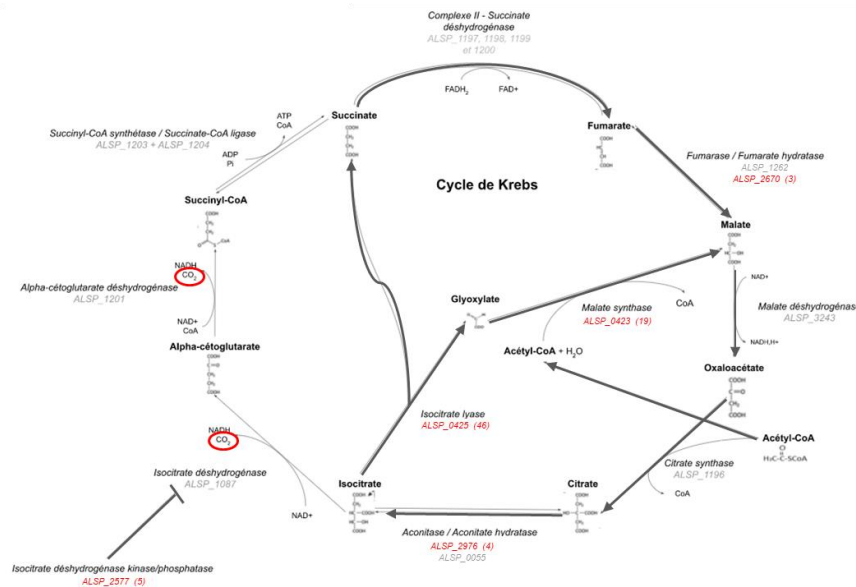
Complexe II - Succinate déshydrogénase
ALSP_1197, 1198, 1199 et 1200

FADH$_2$
FAD+

Succinate
Fumarate

ATP
CoA
Succinyl-CoA synthétase / Succinate-CoA ligase
ALSP_1203 + ALSP_1204
ADP
Pi

Fumarase / Fumarate hydratase
ALSP_1262
ALSP_2670 (3)

Cycle de Krebs

Succinyl-CoA

Malate

NADH
CO$_2$
Alpha-cétoglutarate déshydrogénase
ALSP_1201

NAD+

Glyoxylate
Malate synthase
ALSP_0423 (19)
CoA

Malate déshydrogénas
ALSP_3243

NAD+
CoA

Alpha-cétoglutarate

NADH,H+

Acétyl-CoA + H$_2$O

Oxaloacétate

Isocitrate lyase
ALSP_0425 (46)

NADH
CO$_2$

Acétyl-CoA
H$_3$C-C-SCoA

Isocitrate déshydrogénase
ALSP_1087

Citrate synthase
ALSP_1196
CoA

NAD+

Isocitrate
Citrate

Aconitase / Aconitate hydratase
ALSP_2976 (4)
ALSP_0055

Isocitrate déshydrogénase kinase/phosphatase
ALSP_2577 (5)